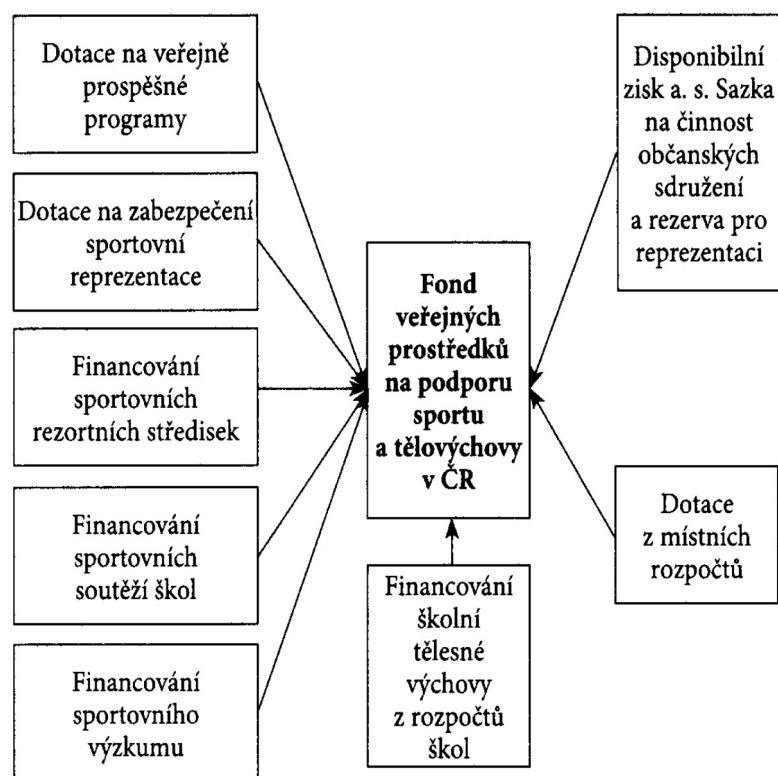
Dotace na veřejně prospěšné programy

Dotace na zabezpečení sportovní reprezentace

Financování sportovních rezortních středisek

Financování sportovních soutěží škol

Financování sportovního výzkumu

Fond veřejných prostředků na podporu sportu a tělovýchovy v ČR

Financování školní tělesné výchovy z rozpočtů škol

Disponibilní zisk a. s. Sazka na činnost občanských sdružení a rezerva pro reprezentaci

Dotace z místních rozpočtů